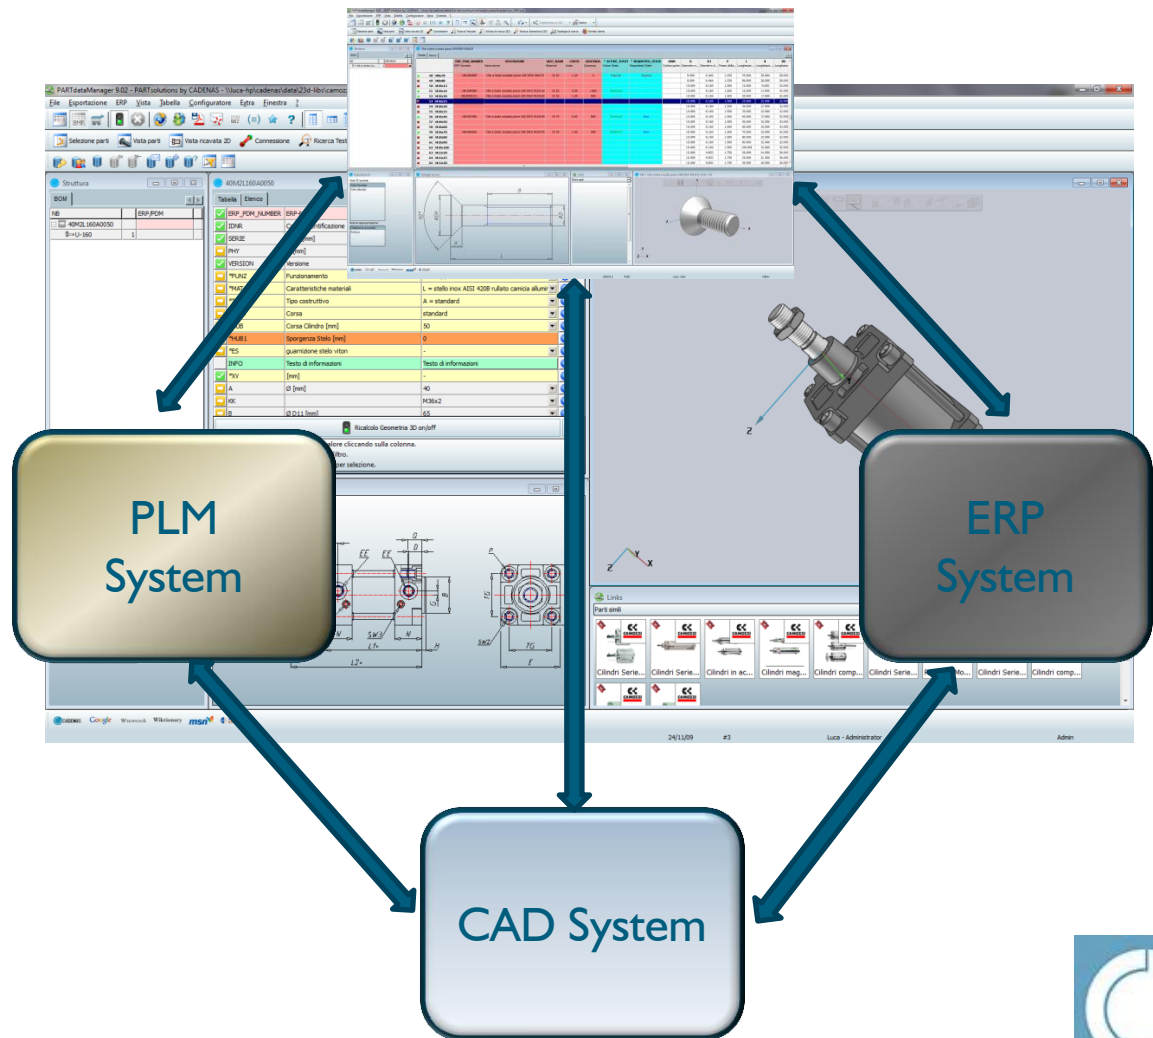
PARTdataManager 9.02 - PARTsolutions by CADENAS - \\luca-hp\cadenas\data\23d-libs\camoz

File Esportazione ERP Vista Tabella Configuratore Extra Finestra ?

Selezione parti Vista parti Vista ricavata 2D Connessione Ricerca Test

Struttura

BOM

| NB | ERP,PDM | |
|---|---|---|
| 40M2L160A0050 | | |
| U-160 | 1 | |

40M2L160A0050

Tabella Elenco

| | | |
|---|---|---|
| ERP_PDM_NUMBER | ERP- | |
| IDNR | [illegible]tificazione | |
| SERIE | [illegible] | |
| PHY | [mm] | |
| VERSION | Versione | |
| *FUNZ | Funzionamento | |
| *MAT | Caratteristiche materiali | L = stelo inox AISI 420B rullato camicia allumi |
| | Tipo costruttivo | A = standard |
| | Corsa | standard |
| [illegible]B | Corsa Cilindro [mm] | 50 |
| *HUB1 | Sporgenza Stelo [mm] | 0 |
| *ES | guarnizione stelo viton | - |
| INFO | Testo di informazioni | Testo di informazioni |
| *KV | [mm] | - |
| A | Ø [mm] | 40 |
| KK | | M36x2 |
| B | Ø D11 [mm] | 65 |

Ricalcolo Geometria 3D on/off

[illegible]alore cliccando sulla colonna.
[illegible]tro.
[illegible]per selezione.

Links

Parti simili

Cilindri Serie... Cilindri Serie... Cilindri in ac... Cilindri mag... Cilindri comp... Cilindri Serie... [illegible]Mo... Cilindri Serie... Cilindri comp...

CADENAS Google Wikipedia Wiktionary msn

24/11/09 #3 Luca - Administrator Admin

PLM System

ERP System

CAD System